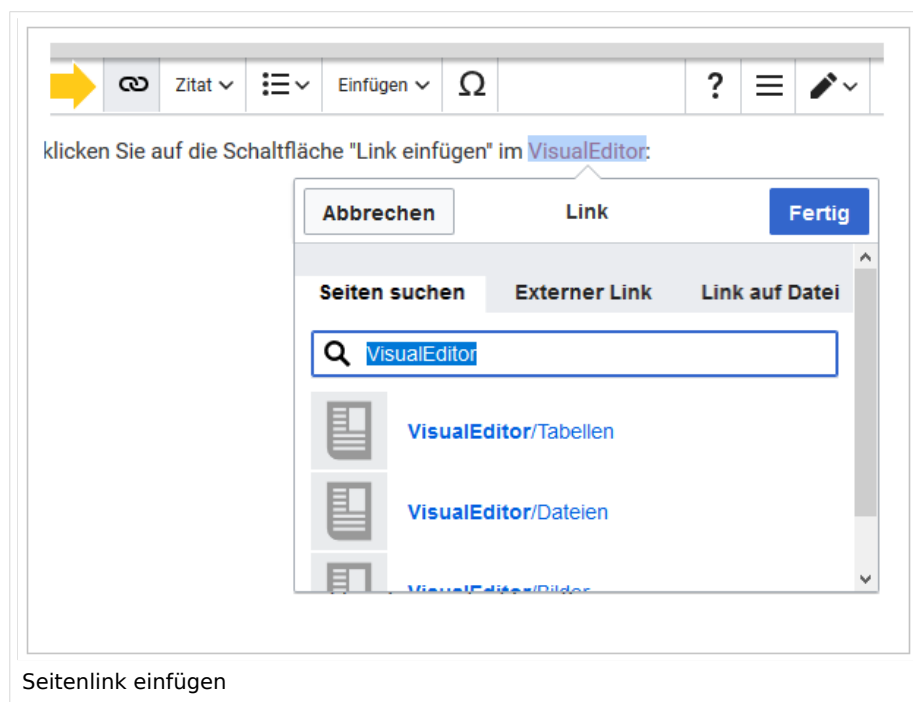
Zitat ∨ Einfügen ∨ Ω ?

klicken Sie auf die Schaltfläche "Link einfügen" im VisualEditor:

Abbrechen Link Fertig

Seiten suchen Externer Link Link auf Datei

VisualEditor

VisualEditor/Tabellen

VisualEditor/Dateien

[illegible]

Seitenlink einfügen